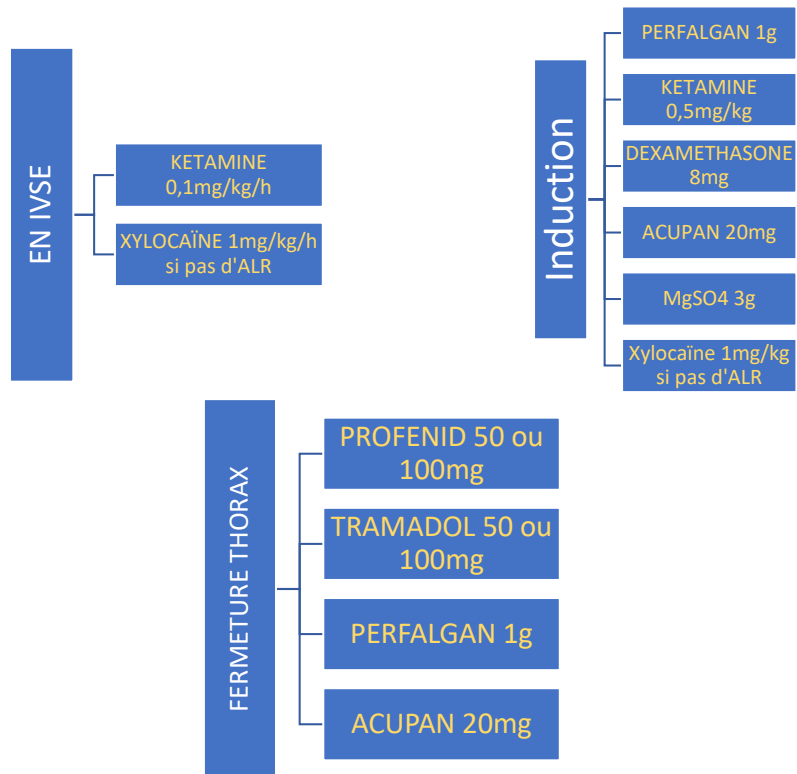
EN IVSE

KETAMINE 0,1mg/kg/h

XYLOCAÏNE 1mg/kg/h si pas d'ALR

Induction

PERFALGAN 1g

KETAMINE 0,5mg/kg

DEXAMETHASONE 8mg

ACUPAN 20mg

MgSO4 3g

Xylocaïne 1mg/kg si pas d'ALR

FERMETURE THORAX

PROFENID 50 ou 100mg

TRAMADOL 50 ou 100mg

PERFALGAN 1g

ACUPAN 20mg